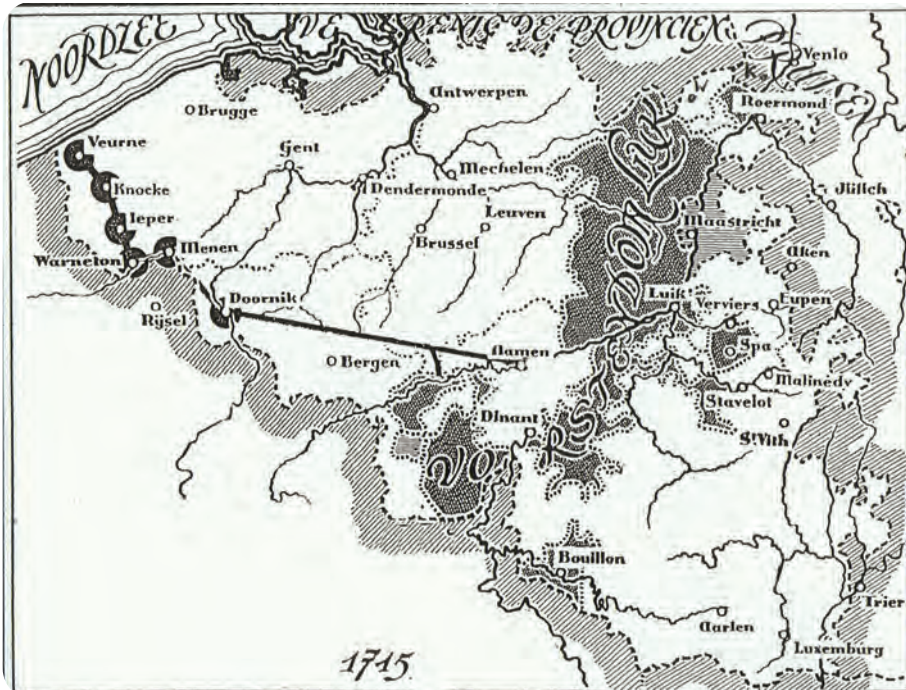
NOORDZEE

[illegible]VE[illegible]ENIG DE PROVINCIEN

Venlo

K.

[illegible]

Roermond

Brugge

Antwerpen

Veurne

Gent

Mechelen

Knocke

Dendermonde

Jülich

Ieper

Leuven

Maastricht

Menen

Brussel

Warneton

Aken

Luik

Verviers

Eupen

Rijsel

Doornik

Spa

Bergen

Namen

Malmedy

Stavelot

Dinant

St. Vith

VO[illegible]

RST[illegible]DOM LUIK

Bouillon

Trier

Aarlen

Luxemburg

1715